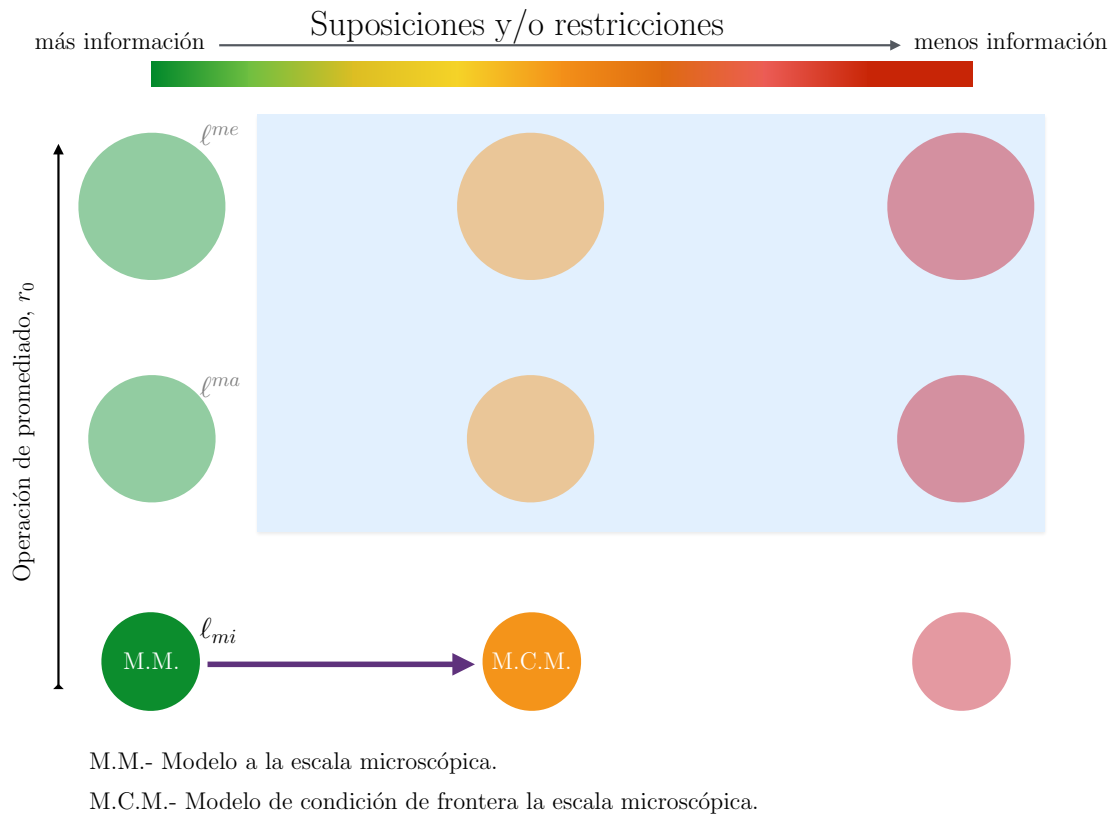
Suposiciones y/o restricciones

más información

menos información

Operación de promediado, $r_0$

$\ell^{me}$

$\ell^{ma}$

$\ell_{mi}$

M.M.

M.C.M.

M.M.- Modelo a la escala microscópica.

M.C.M.- Modelo de condición de frontera la escala microscópica.